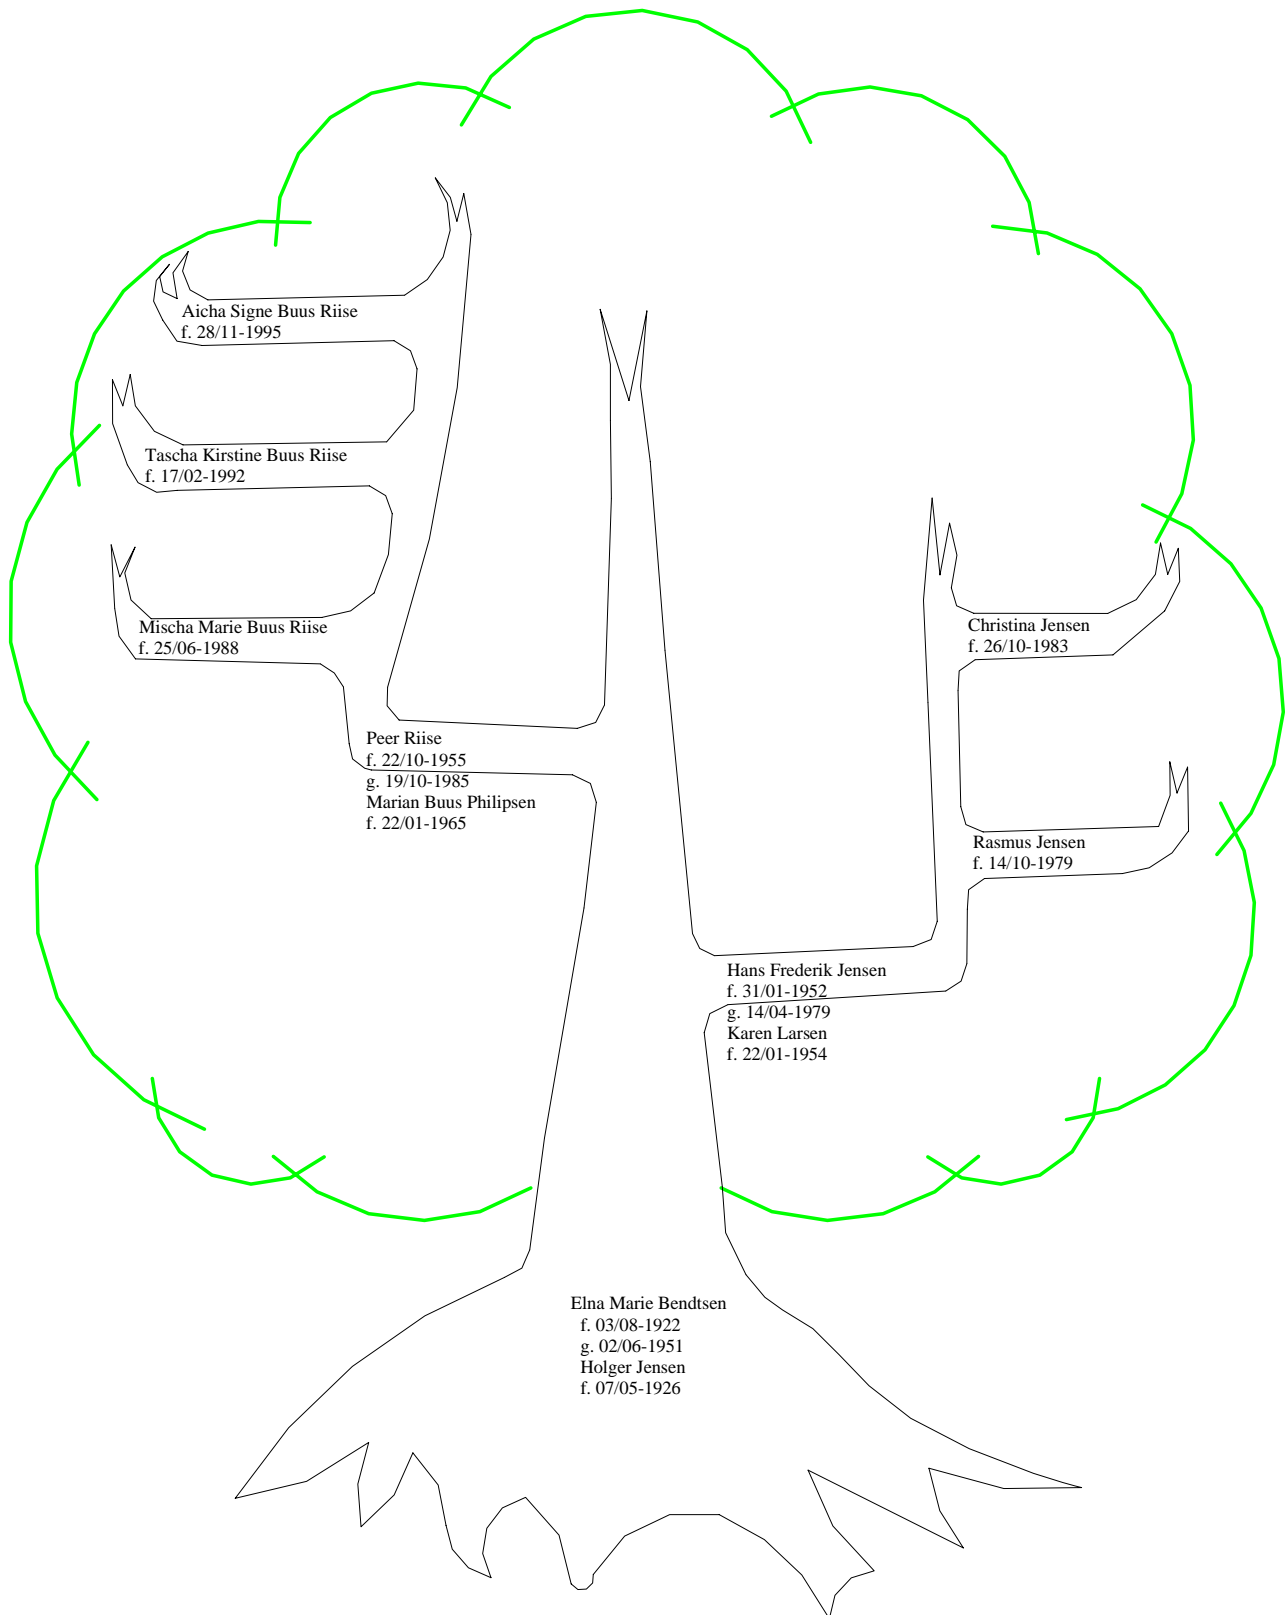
Aicha Signe Buus Riise
f. 28/11-1995

Tascha Kirstine Buus Riise
f. 17/02-1992

Mischa Marie Buus Riise
f. 25/06-1988

Peer Riise
f. 22/10-1955
g. 19/10-1985
Marian Buus Philipsen
f. 22/01-1965

Christina Jensen
f. 26/10-1983

Rasmus Jensen
f. 14/10-1979

Hans Frederik Jensen
f. 31/01-1952
g. 14/04-1979
Karen Larsen
f. 22/01-1954

Elna Marie Bendtsen
f. 03/08-1922
g. 02/06-1951
Holger Jensen
f. 07/05-1926